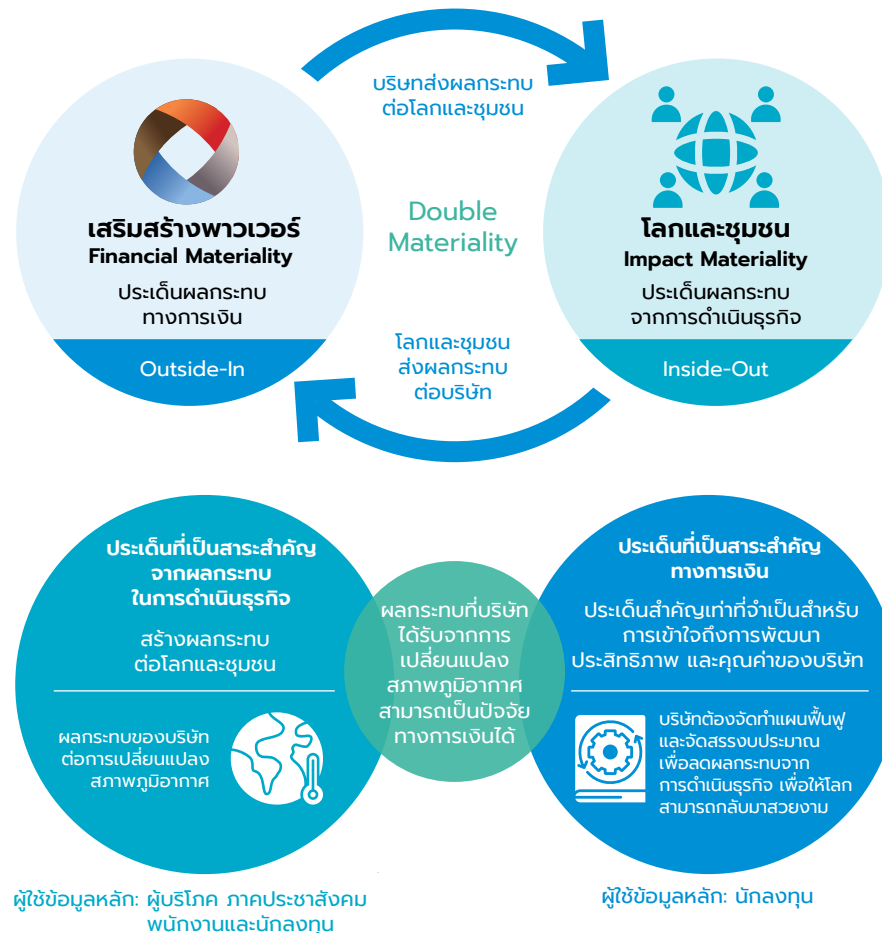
บริษัทส่งผลกระทบ
ต่อโลกและชุมชน

เสริมสร้างพาวเวอร์
Financial Materiality
ประเด็นผลกระทบ
ทางการเงิน
Outside-In

Double
Materiality

โลกและชุมชน
Impact Materiality
ประเด็นผลกระทบ
จากการดำเนินธุรกิจ
Inside-Out

โลกและชุมชน
ส่งผลกระทบ
ต่อบริษัท

ประเด็นที่เป็นสาระสำคัญ
จากผลกระทบ
ในการดำเนินธุรกิจ

สร้างผลกระทบ
ต่อโลกและชุมชน

ผลกระทบของบริษัท
ต่อการเปลี่ยนแปลง
สภาพภูมิอากาศ

ผลกระทบที่บริษัท
ได้รับจากการ
เปลี่ยนแปลง
สภาพภูมิอากาศ
สามารถเป็นปัจจัย
ทางการเงินได้

ประเด็นที่เป็นสาระสำคัญ
ทางการเงิน

ประเด็นสำคัญเท่าที่จำเป็นสำหรับ
การเข้าใจถึงการพัฒนา
ประสิทธิภาพ และคุณค่าของบริษัท

บริษัทต้องจัดทำแผนฟื้นฟู
และจัดสรรงบประมาณ
เพื่อลดผลกระทบจาก
การดำเนินธุรกิจ เพื่อให้โลก
สามารถกลับมาสวยงาม

ผู้ใช้ข้อมูลหลัก: ผู้บริโภค ภาคประชาสังคม
พนักงานและนักลงทุน

ผู้ใช้ข้อมูลหลัก: นักลงทุน